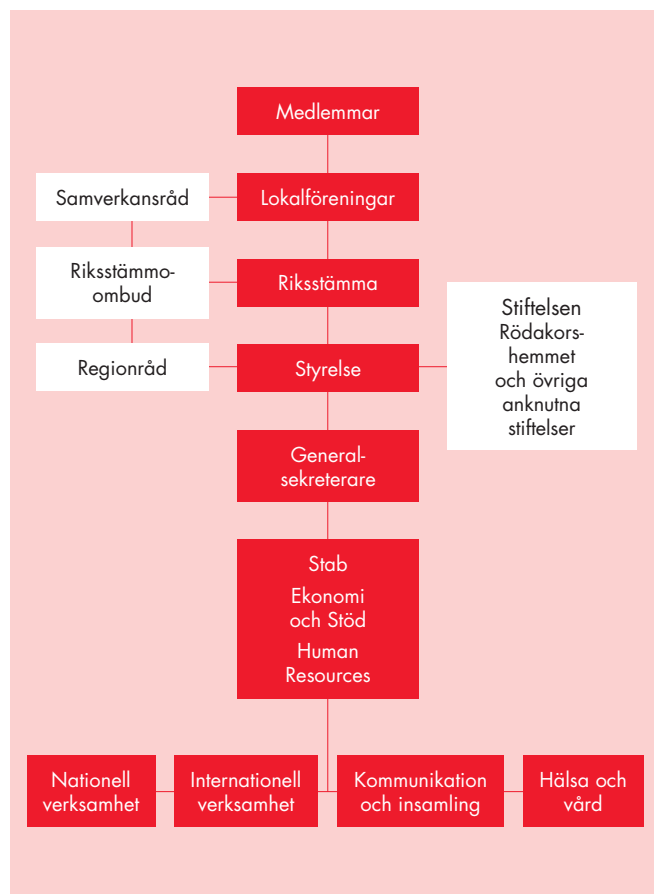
Medlemmar

Samverkansråd

Lokalföreningar

Riksstämmo-ombud

Riksstämma

Stiftelsen Rödakors-hemmet och övriga anknutna stiftelser

Regionråd

Styrelse

General-sekreterare

Stab

Ekonomi och Stöd

Human Resources

Nationell verksamhet

Internationell verksamhet

Kommunikation och insamling

Hälsa och vård